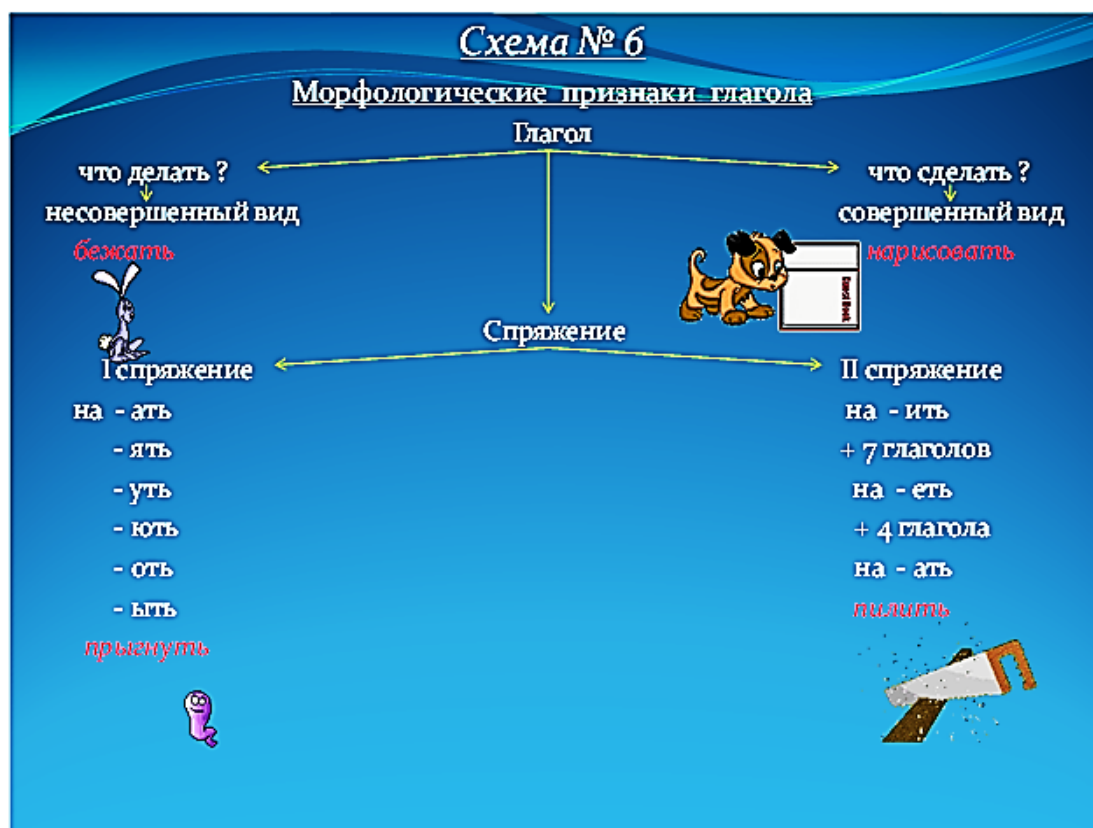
Схема № 6

Морфологические признаки глагола

Глагол

что делать ?
несовершенный вид
бежать

что сделать ?
совершенный вид
нарисовать

Спряжение

I спряжение
на - ать
- ять
- уть
- ють
- оть
- ыть
прыгнуть

II спряжение
на - ить
+ 7 глаголов
на - еть
+ 4 глагола
на - ать
пилить